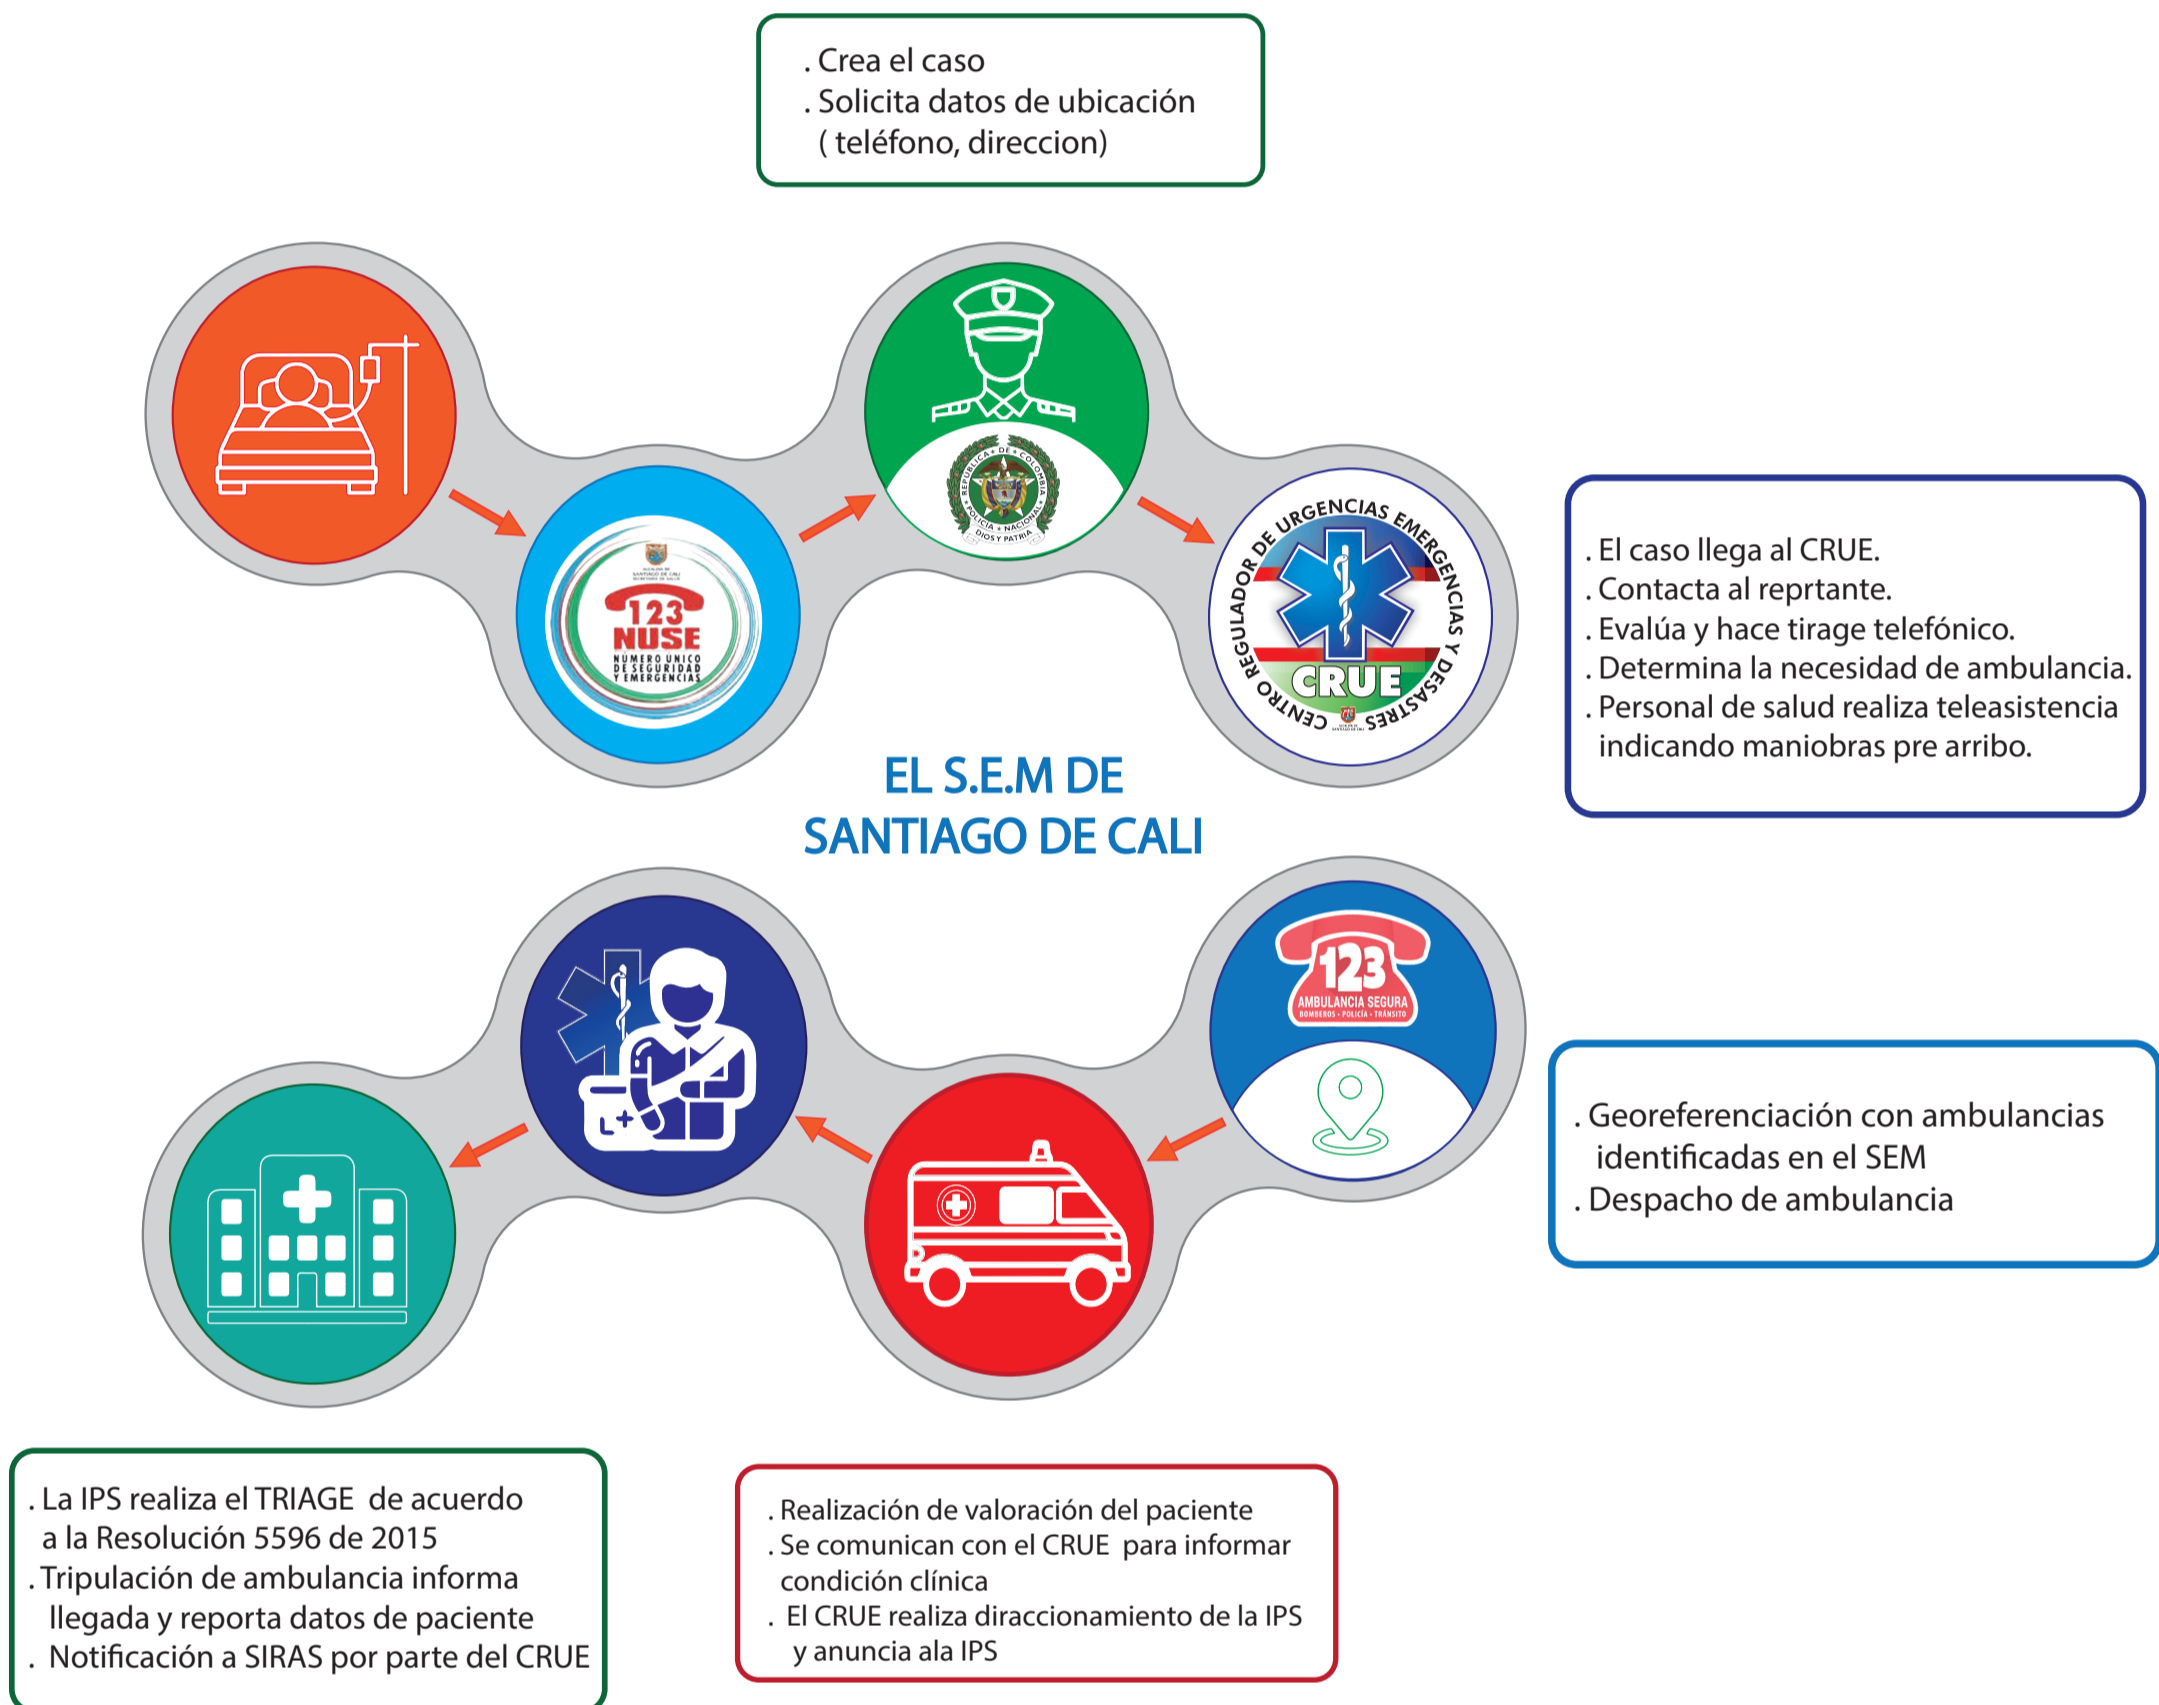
. Crea el caso
. Solicita datos de ubicación ( teléfono, direccion)

123 NUSE
NÚMERO ÚNICO DE SEGURIDAD Y EMERGENCIAS

REPÚBLICA DE COLOMBIA
POLICÍA NACIONAL
DIOS Y PATRIA

CENTRO REGULADOR DE URGENCIAS EMERGENCIAS Y DESASTRES
CRUE

. El caso llega al CRUE.
. Contacta al reprtante.
. Evalúa y hace tirage telefónico.
. Determina la necesidad de ambulancia.
. Personal de salud realiza teleasistencia indicando maniobras pre arribo.

EL S.E.M DE SANTIAGO DE CALI

123
AMBULANCIA SEGURA
BOMBEROS · POLICÍA · TRÁNSITO

. Georeferenciación con ambulancias identificadas en el SEM
. Despacho de ambulancia

. La IPS realiza el TRIAGE de acuerdo a la Resolución 5596 de 2015
. Tripulación de ambulancia informa llegada y reporta datos de paciente
. Notificación a SIRAS por parte del CRUE

. Realización de valoración del paciente
. Se comunican con el CRUE para informar condición clínica
. El CRUE realiza diraccionamiento de la IPS y anuncia ala IPS